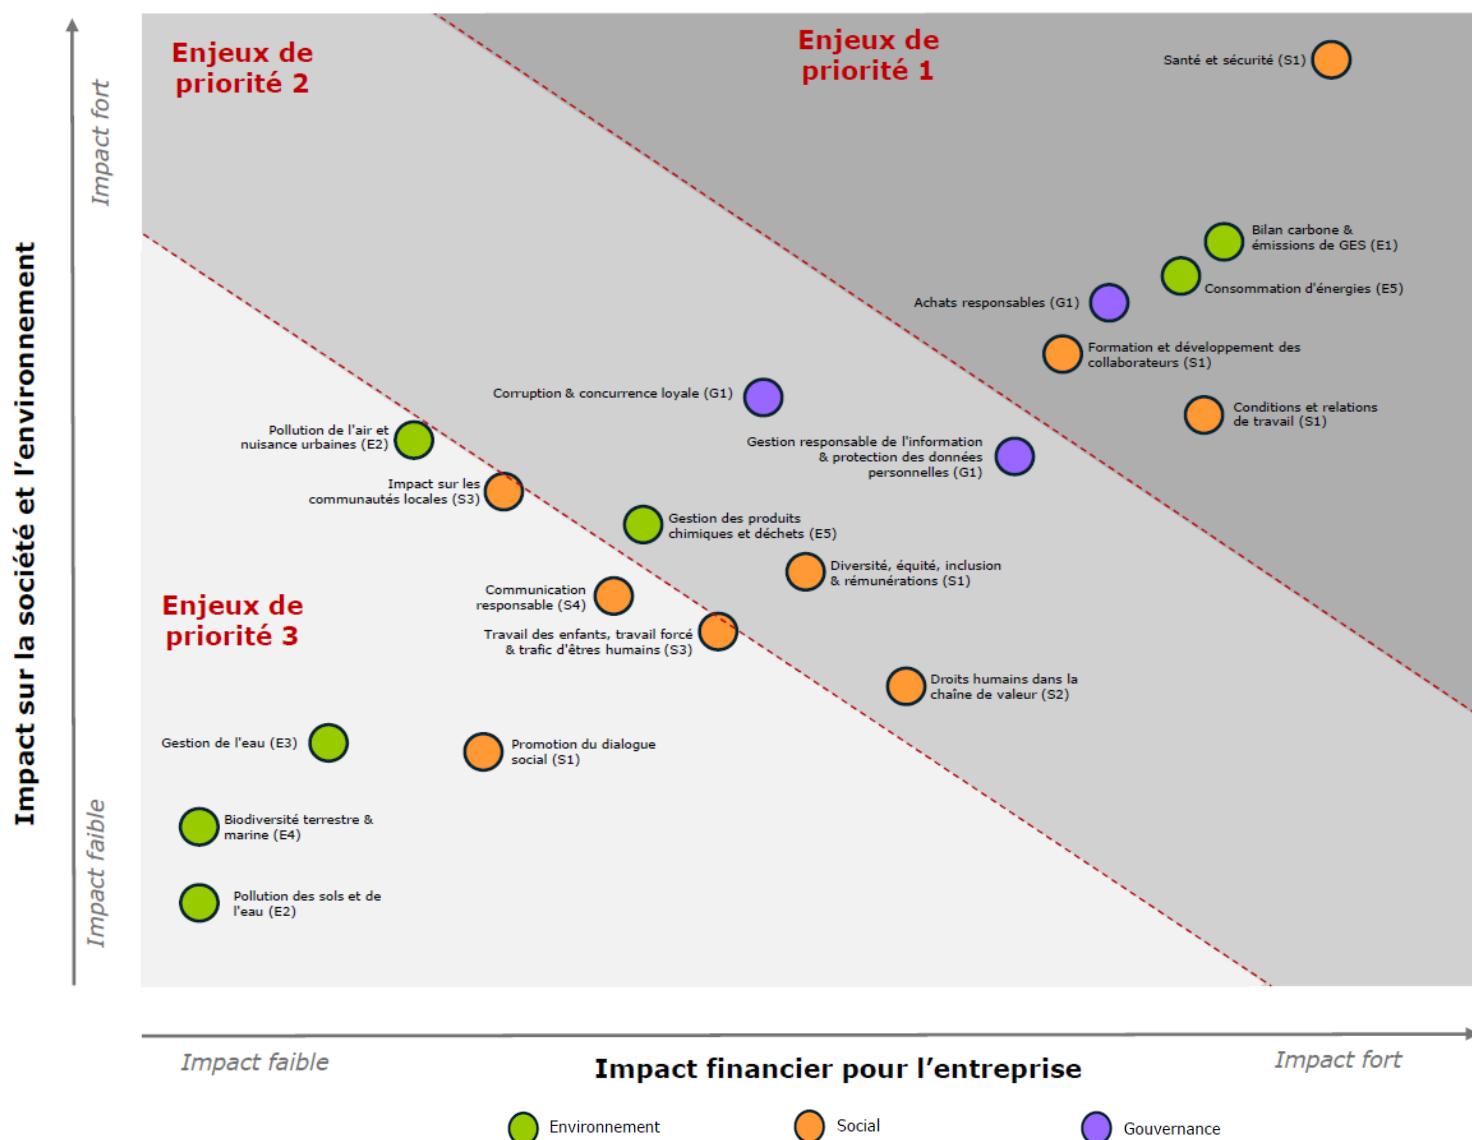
Impact sur la société et l'environnement

Impact fort

Impact faible

Enjeux de priorité 2

Enjeux de priorité 1

Santé et sécurité (S1)

Bilan carbone & émissions de GES (E1)

Consommation d'énergies (E5)

Achats responsables (G1)

Formation et développement des collaborateurs (S1)

Conditions et relations de travail (S1)

Corruption & concurrence loyale (G1)

Pollution de l'air et nuisance urbaines (E2)

Gestion responsable de l'information & protection des données personnelles (G1)

Impact sur les communautés locales (S3)

Gestion des produits chimiques et déchets (E5)

Diversité, équité, inclusion & rémunérations (S1)

Enjeux de priorité 3

Communication responsable (S4)

Travail des enfants, travail forcé & trafic d'êtres humains (S3)

Droits humains dans la chaîne de valeur (S2)

Gestion de l'eau (E3)

Promotion du dialogue social (S1)

Biodiversité terrestre & marine (E4)

Pollution des sols et de l'eau (E2)

Impact faible

Impact financier pour l'entreprise

Impact fort

Environnement

Social

Gouvernance